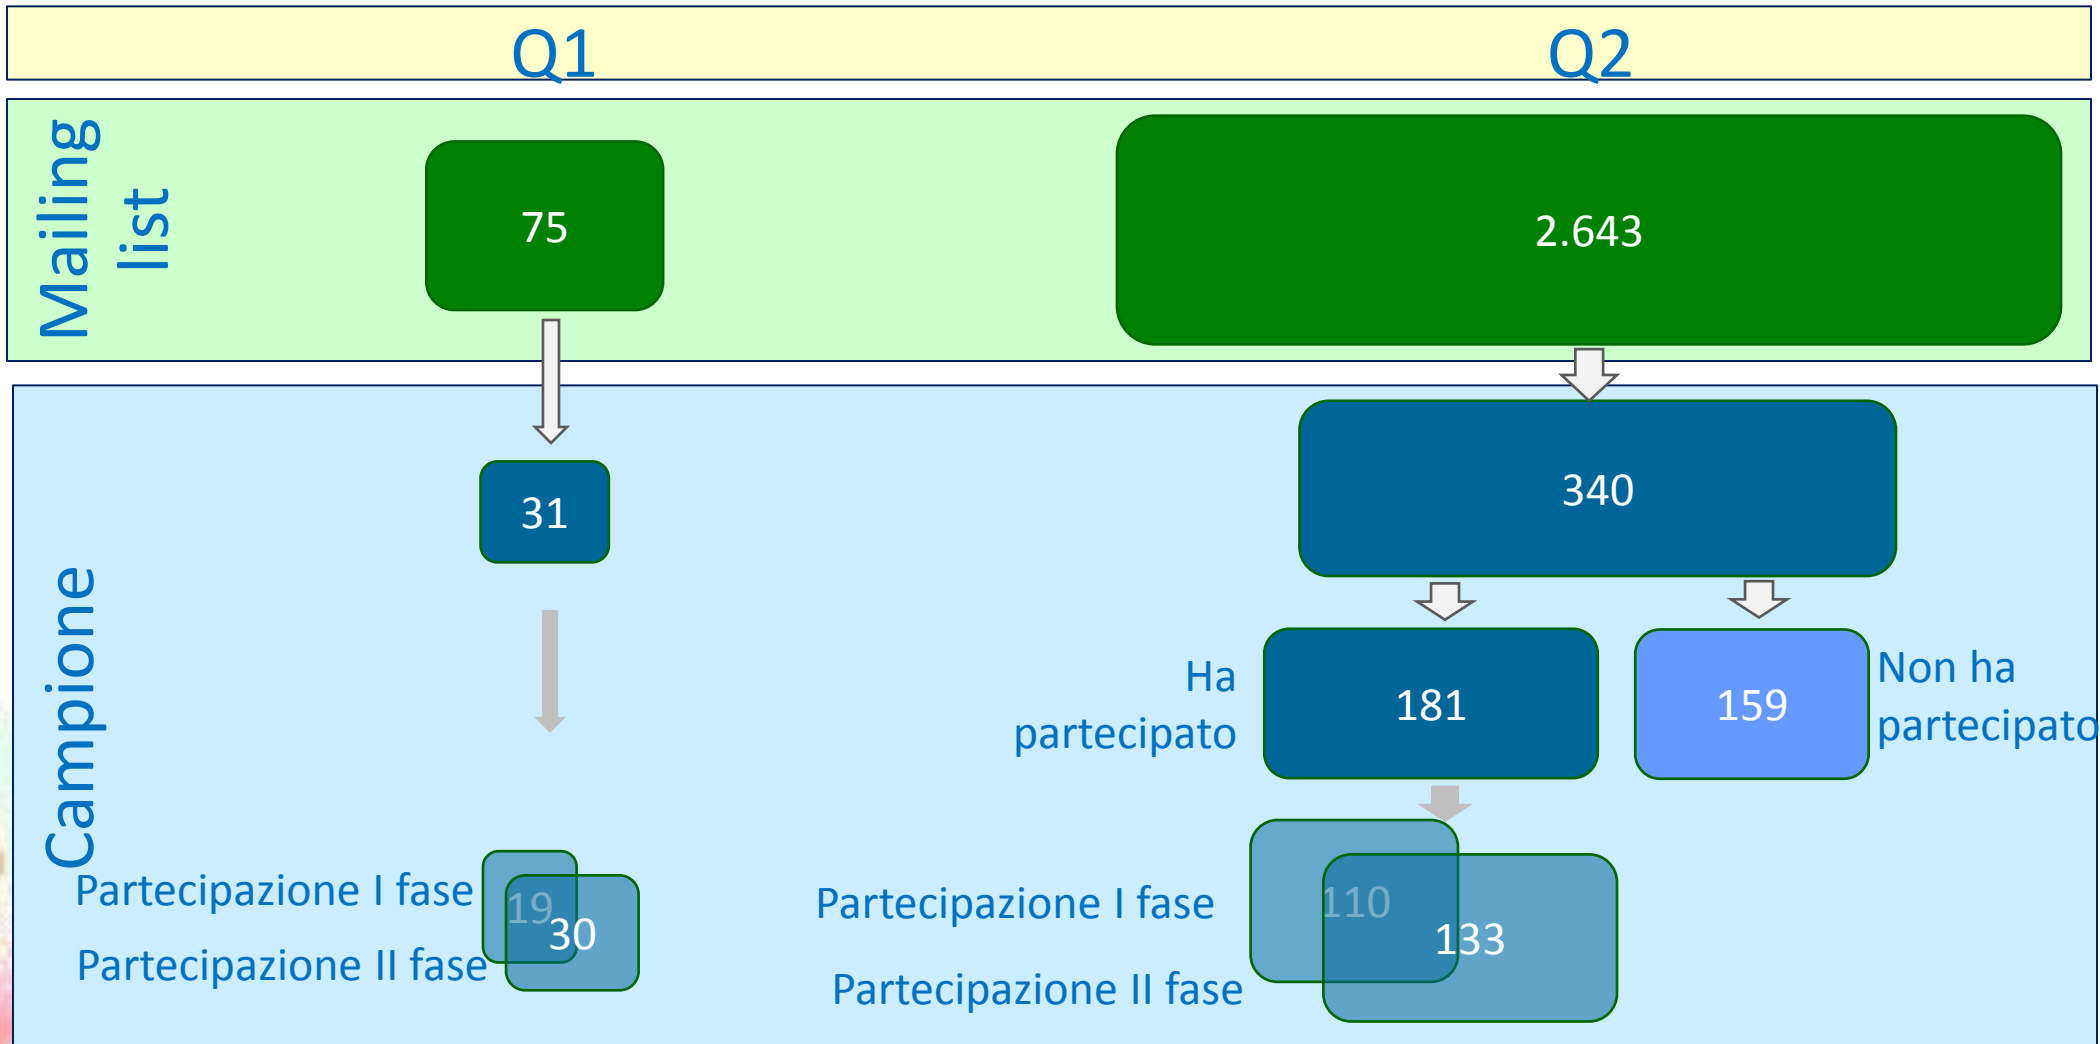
Q1

Q2

Mailing list

75

2.643

Campione

31

340

Ha partecipato

181

159

Non ha partecipato

Partecipazione I fase

Partecipazione II fase

19

30

Partecipazione I fase

Partecipazione II fase

110

133